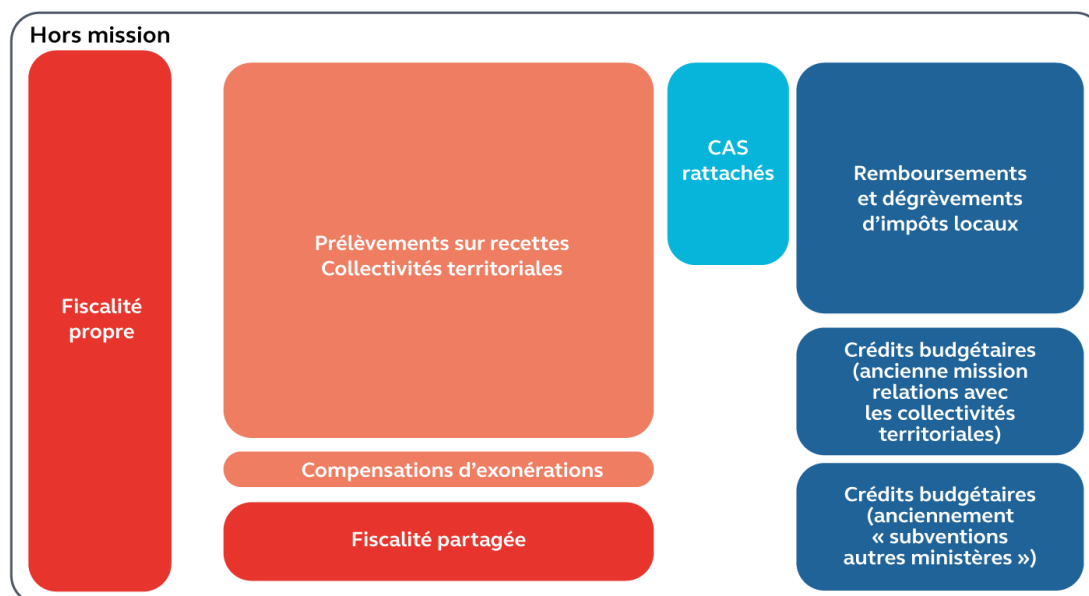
Hors mission

Fiscalité propre

Prélèvements sur recettes Collectivités territoriales

Compensations d'exonérations

Fiscalité partagée

CAS rattachés

Remboursements et dégrèvements d'impôts locaux

Crédits budgétaires (ancienne mission relations avec les collectivités territoriales)

Crédits budgétaires (anciennement « subventions autres ministères »)